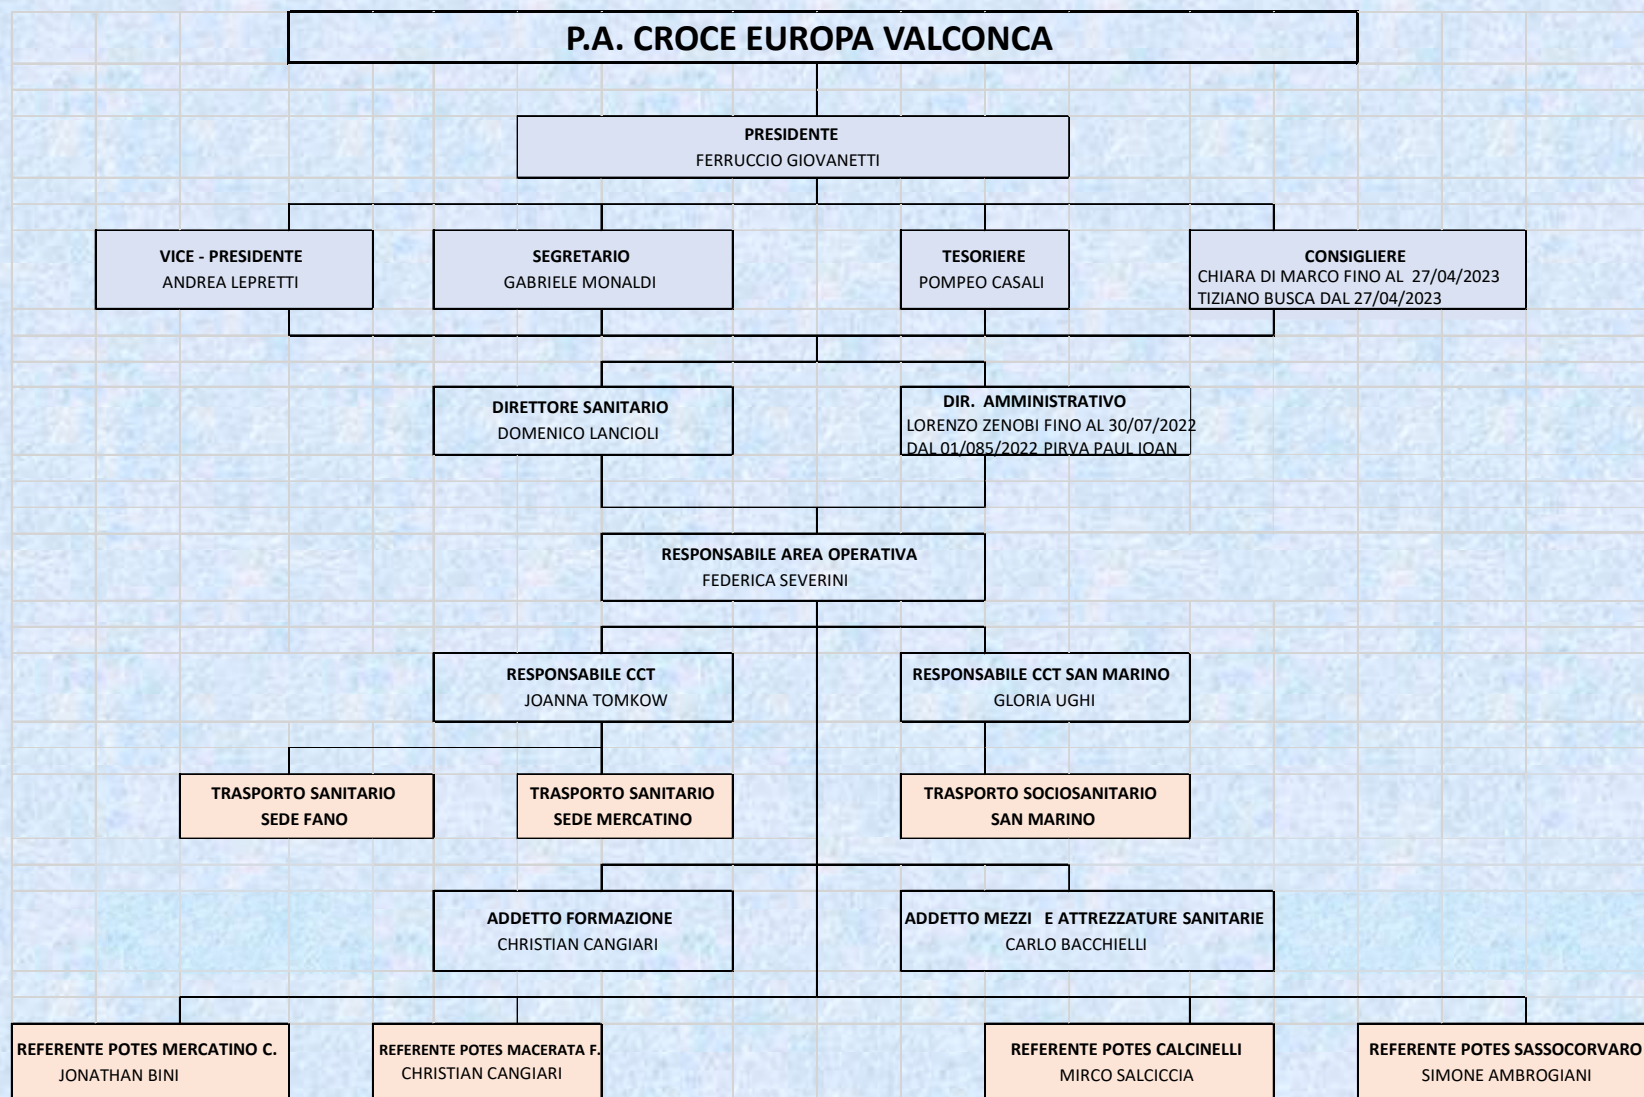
P.A. CROCE EUROPA VALCONCA

PRESIDENTE
FERRUCCIO GIOVANETTI

VICE - PRESIDENTE
ANDREA LEPRETTI

SEGRETARIO
GABRIELE MONALDI

TESORIERE
POMPEO CASALI

CONSIGLIERE
CHIARA DI MARCO FINO AL 27/04/2023
TIZIANO BUSCA DAL 27/04/2023

DIRETTORE SANITARIO
DOMENICO LANCIOLI

DIR. AMMINISTRATIVO
LORENZO ZENOBI FINO AL 30/07/2022
DAL 01/085/2022 PIRVA PAUL IOAN

RESPONSABILE AREA OPERATIVA
FEDERICA SEVERINI

RESPONSABILE CCT
JOANNA TOMKOW

RESPONSABILE CCT SAN MARINO
GLORIA UGHI

TRASPORTO SANITARIO
SEDE FANO

TRASPORTO SANITARIO
SEDE MERCATINO

TRASPORTO SOCIOSANITARIO
SAN MARINO

ADDETTO FORMAZIONE
CHRISTIAN CANGIARI

ADDETTO MEZZI E ATTREZZATURE SANITARIE
CARLO BACCHIELLI

REFERENTE POTES MERCATINO C.
JONATHAN BINI

REFERENTE POTES MACERATA F.
CHRISTIAN CANGIARI

REFERENTE POTES CALCINELLI
MIRCO SALCICCIA

REFERENTE POTES SASSOCORVARO
SIMONE AMBROGIANI